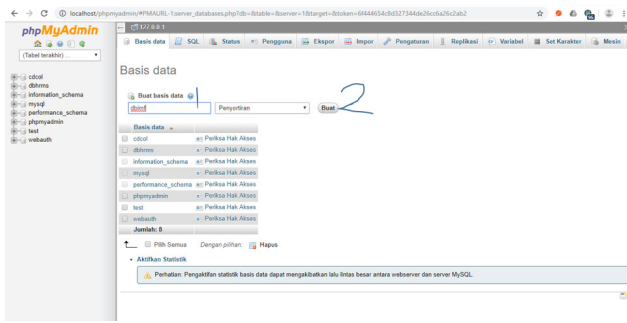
localhost/phpmyadmin/#PMAURL-1:server_databases.php?db=&table=&server=1&target=&token=6f444654c8d327344de26cc6a26c2ab2

phpMyAdmin

(Tabel terakhir) ...

cdcol
dbhrms
information_schema
mysql
performance_schema
phpmyadmin
test
webauth

127.0.0.1

Basis data | SQL | Status | Pengguna | Ekspor | Impor | Pengaturan | Replikasi | Variabel | Set Karakter | Mesin

Basis data

Buat basis data
dbsm | Penyortiran | Buat

1 2

| Basis data |  |
|---|---|
| cdcol | Periksa Hak Akses |
| dbhrms | Periksa Hak Akses |
| information_schema | Periksa Hak Akses |
| mysql | Periksa Hak Akses |
| performance_schema | Periksa Hak Akses |
| phpmyadmin | Periksa Hak Akses |
| test | Periksa Hak Akses |
| webauth | Periksa Hak Akses |
| Jumlah: 8 |  |

Pilih Semua   Dengan pilihan:   Hapus

Aktifkan Statistik

Perhatian: Pengaktifan statistik basis data dapat mengakibatkan lalu lintas besar antara webserver dan server MySQL.